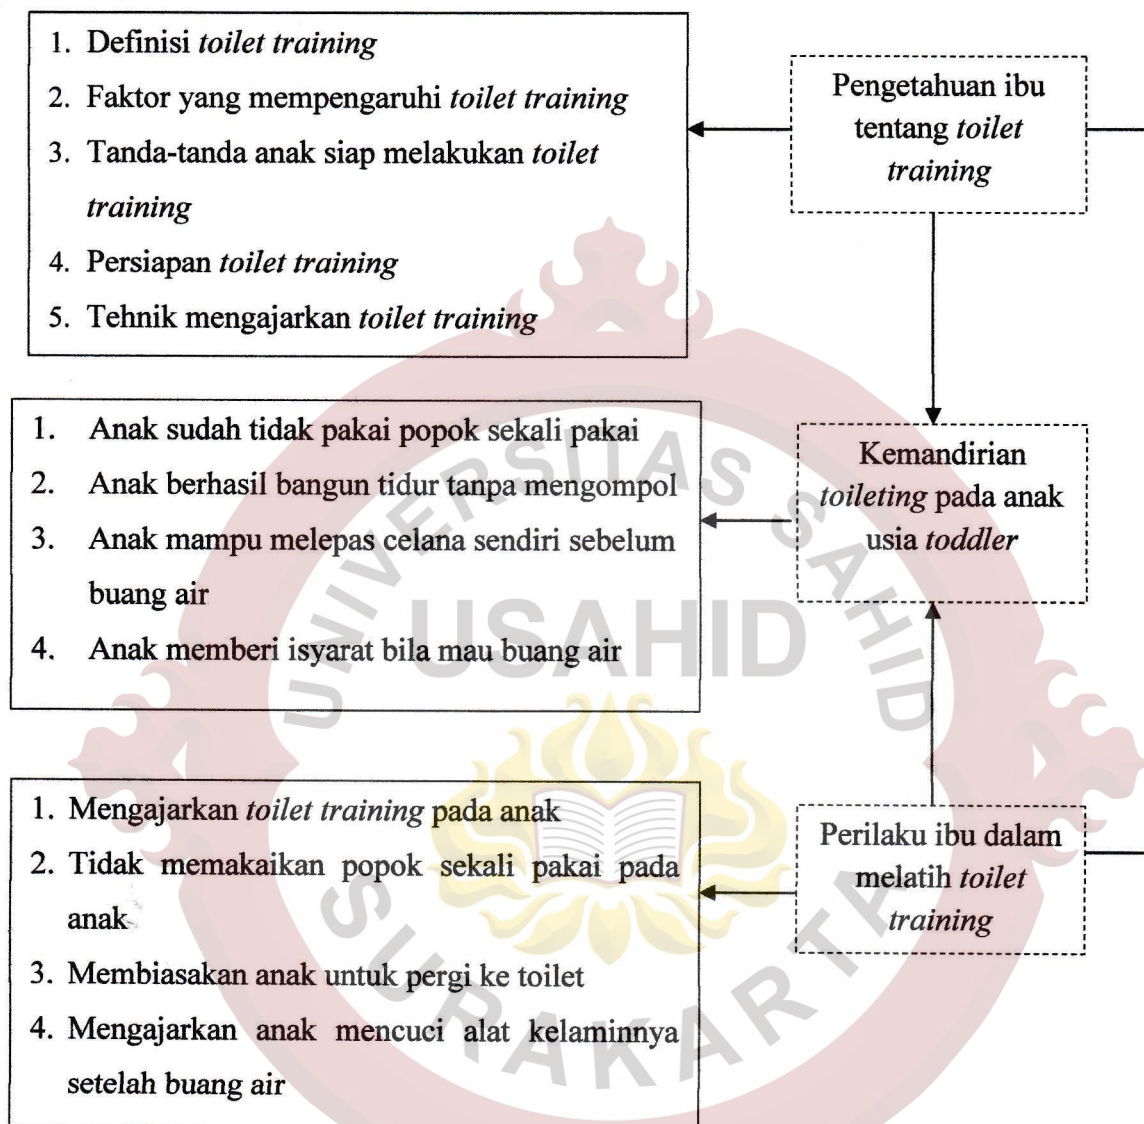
1. Definisi *toilet training*
2. Faktor yang mempengaruhi *toilet training*
3. Tanda-tanda anak siap melakukan *toilet training*
4. Persiapan *toilet training*
5. Tehnik mengajarkan *toilet training*

Pengetahuan ibu tentang *toilet training*

1. Anak sudah tidak pakai popok sekali pakai
2. Anak berhasil bangun tidur tanpa mengompol
3. Anak mampu melepas celana sendiri sebelum buang air
4. Anak memberi isyarat bila mau buang air

Kemandirian *toileting* pada anak usia *toddler*

UNIVERSITAS SAHID USAHID SURAKARTA

1. Mengajarkan *toilet training* pada anak
2. Tidak memakaikan popok sekali pakai pada anak
3. Membiasakan anak untuk pergi ke toilet
4. Mengajarkan anak mencuci alat kelaminnya setelah buang air

Perilaku ibu dalam melatih *toilet training*